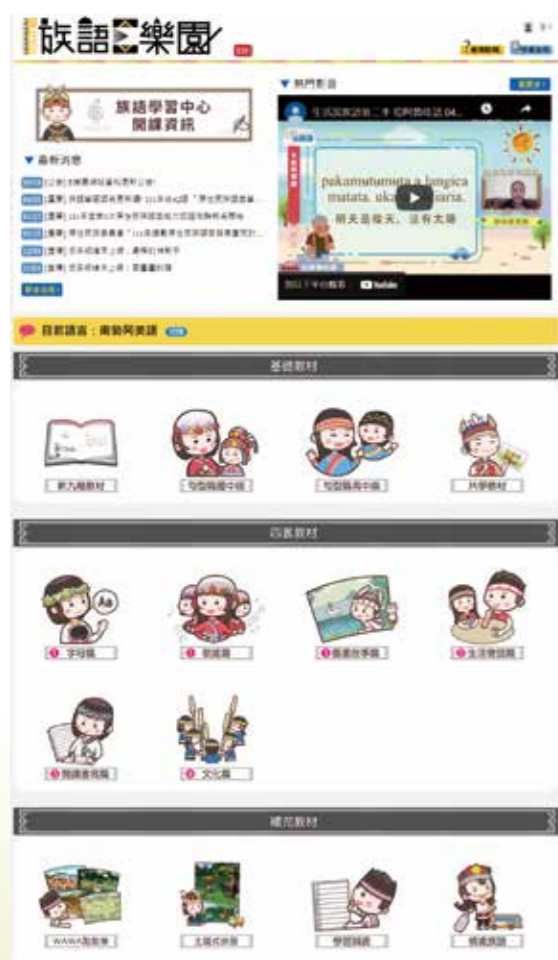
族語E樂園

旅語學習中心
閱讀資訊

▼ 最新消息

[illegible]

▼ 熱門影音

pakamunumuta a langica
matata, uka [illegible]aria.
明天是陰天，沒有太陽

YouTube

目前語言：南勢阿美語

基礎教材

新九階教材

句型篇國中版

句型篇高中版

共學教材

四套教材

字母篇

歌謠篇

圖畫故事篇

生活會話篇

閱讀書寫篇

文化篇

補充教材

WAWA動動樂

主題式繪本

學習詞表

情境族語